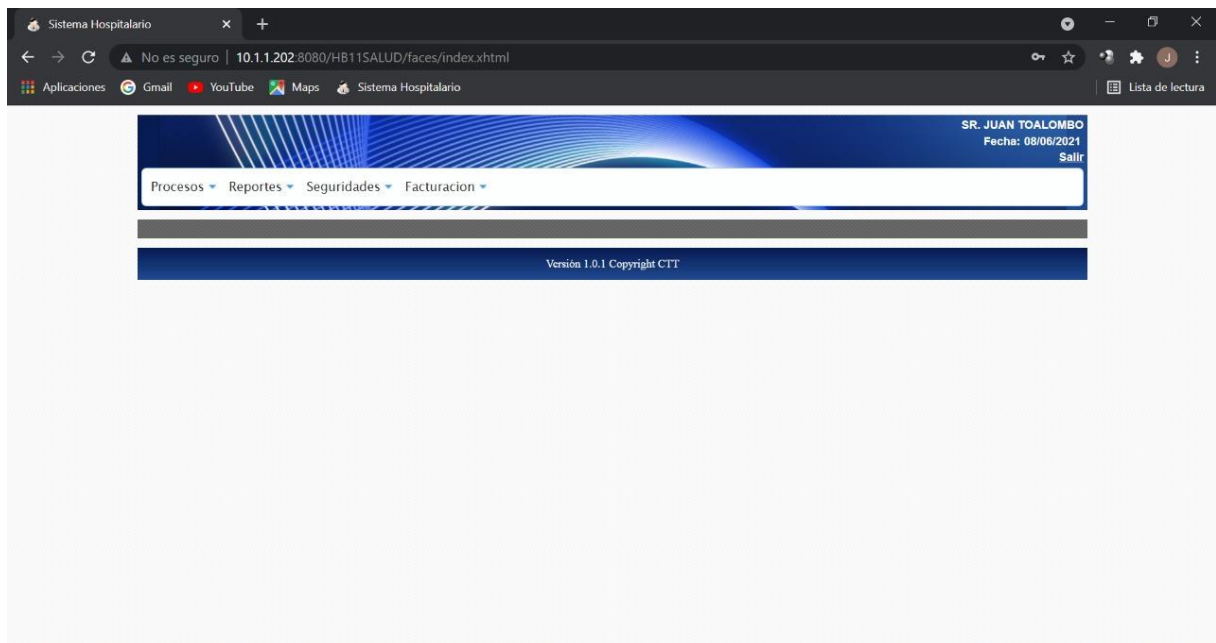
Sistema Hospitalario × +

No es seguro | 10.1.1.202:8080/HB11SALUD/faces/index.xhtml

Aplicaciones Gmail YouTube Maps Sistema Hospitalario

Lista de lectura

SR. JUAN TOALOMBO
Fecha: 08/06/2021
Salir

Procesos Reportes Seguridades Facturacion

Versión 1.0.1 Copyright CTT